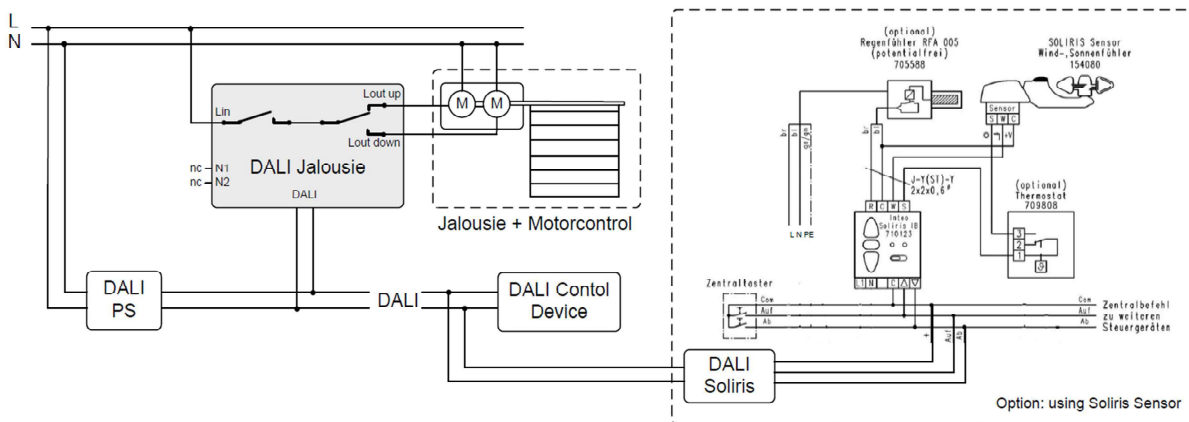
L
N

Lin
Lout up
Lout down
M
M
nc N1
nc N2
DALI Jalousie
DALI
Jalousie + Motorcontrol

DALI
PS
DALI
DALI Contol
Device
DALI
Soliris

(optional)
Regenfühler RFA 005
(potentialfrei)
705588

SOLIRIS Sensor
Wind-,Sonnenfühler
154080

Sensor
S W C
+V

br
bl
ge/gn
bl
br

J-Y(St)-Y
2x2x0,6"

(optional)
Thermostat
709808

3
2
1

R C W S
Inteo
Soliris IB
710123

L N PE

L N C Λ V

Zentraltaster
Com
Auf
Ab

Com
Auf
Ab
Zentralbefehl
zu weiteren
Steuergeräten

Auf
Ab

Option: using Soliris Sensor